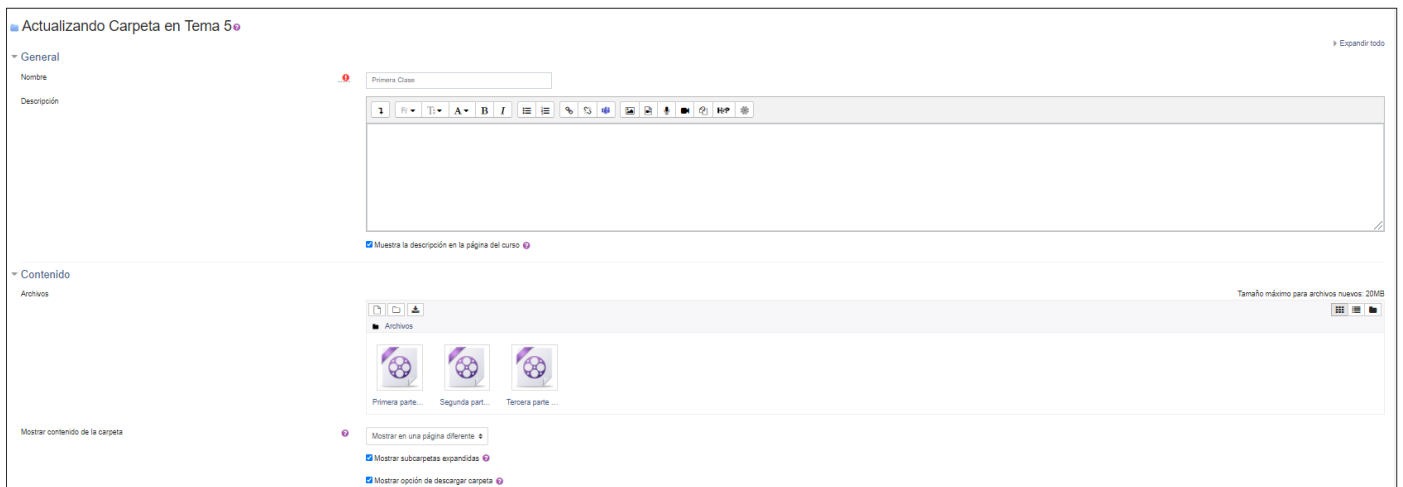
Actualizando Carpeta en Tema 5

Expandir todo

General

Nombre

Primera Clase

Descripción

Muestra la descripción en la página del curso

Contenido

Archivos

Tamaño máximo para archivos nuevos: 20MB

Archivos

Primera parte...

Segunda part...

Tercera parte ...

Mostrar contenido de la carpeta

Mostrar en una página diferente

Mostrar subcarpetas expandidas

Mostrar opción de descargar carpeta